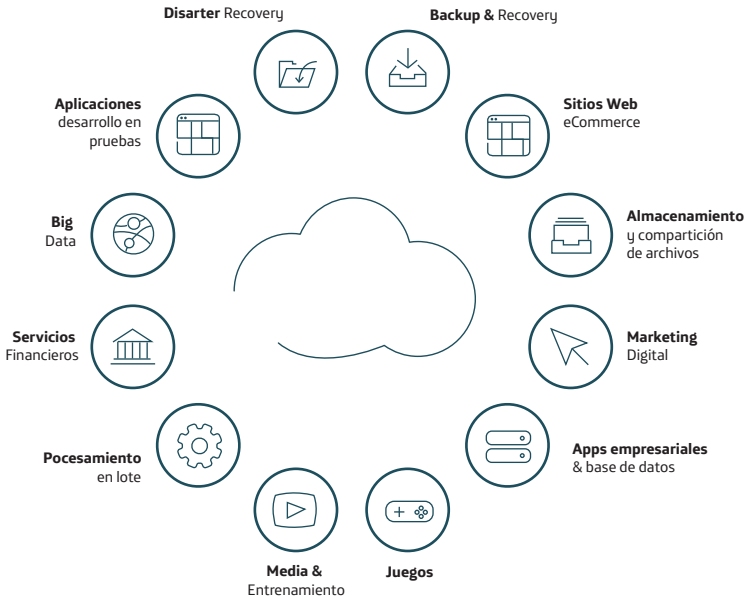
Disarter Recovery

Backup & Recovery

Aplicaciones desarrollo en pruebas

Sitios Web eCommerce

Big Data

Almacenamiento y compartición de archivos

Servicios Financieros

Marketing Digital

Pocesamiento en lote

Apps empresariales & base de datos

Media & Entrenamiento

Juegos